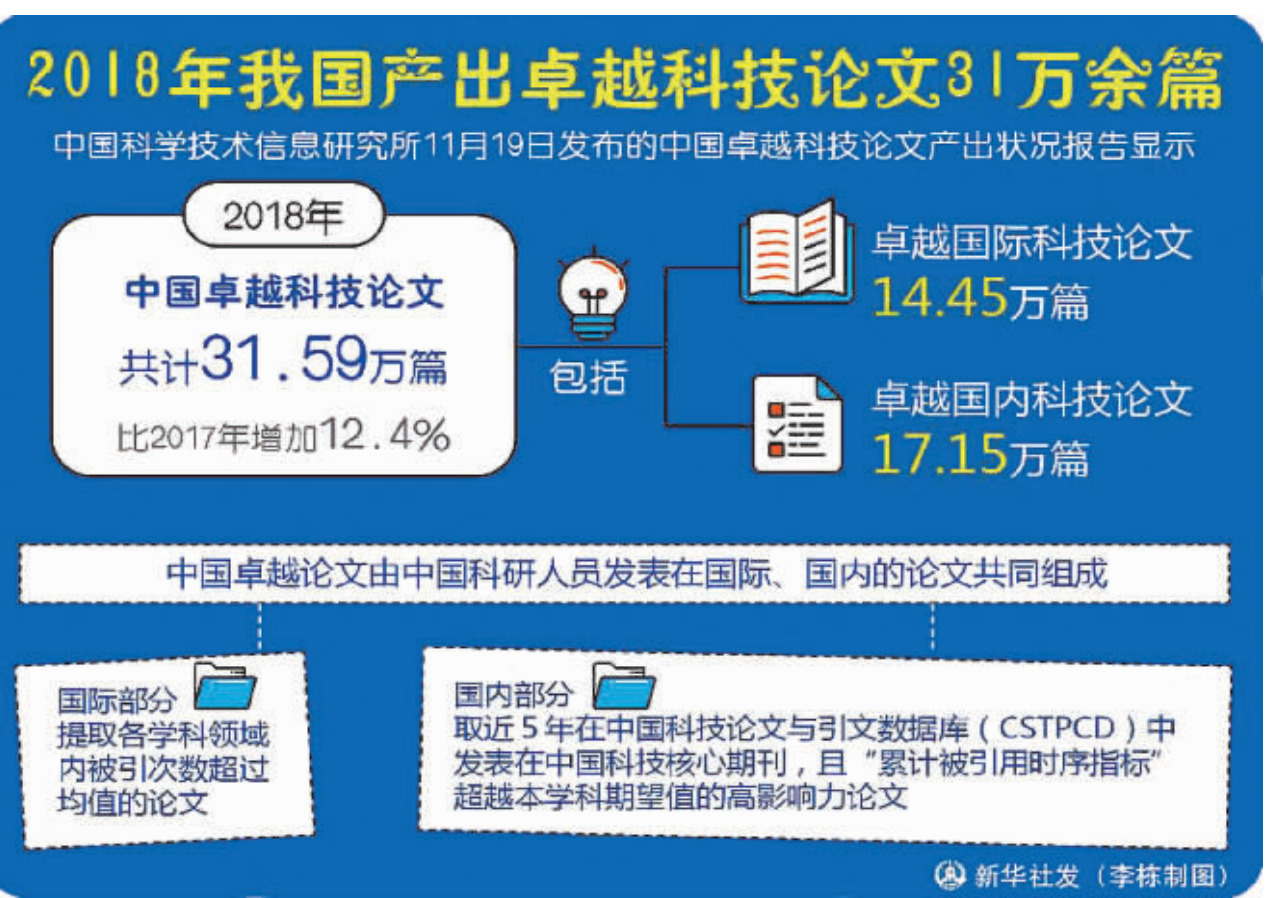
2018年我国产出卓越科技论文31万余篇

中国科学技术信息研究所11月19日发布的中国卓越科技论文产出状况报告显示

2018年

中国卓越科技论文

共计31.59万篇

比2017年增加12.4%

包括

卓越国际科技论文
14.45万篇

卓越国内科技论文
17.15万篇

中国卓越论文由中国科研人员发表在国际、国内的论文共同组成

国际部分
提取各学科领域内被引次数超过均值的论文

国内部分
取近5年在中国科技论文与引文数据库（CSTPCD）中发表在中国科技核心期刊，且“累计被引用时序指标”超越本学科期望值的高影响力论文

新华社发（李栋制图）